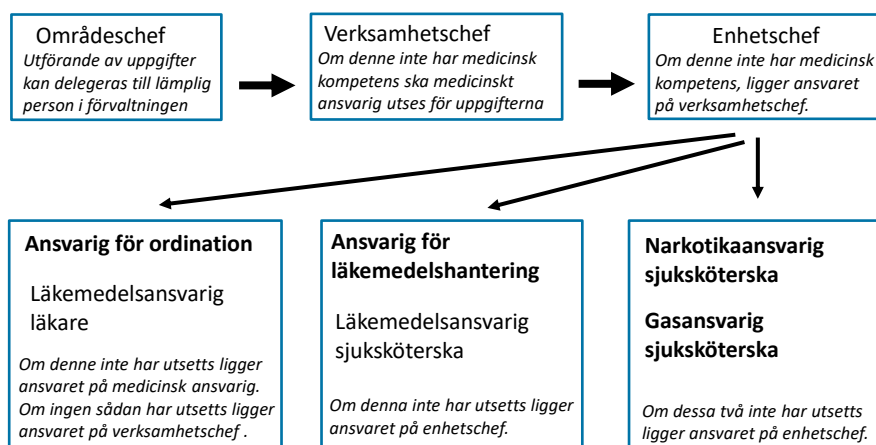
Områdeschef
Utförande av uppgifter kan delegeras till lämplig person i förvaltningen

Verksamhetschef
Om denne inte har medicinsk kompetens ska medicinskt ansvarig utses för uppgifterna

Enhetschef
Om denne inte har medicinsk kompetens, ligger ansvaret på verksamhetschef.

Ansvarig för ordination

Läkemedelsansvarig läkare

Om denne inte har utsetts ligger ansvaret på medicinsk ansvarig. Om ingen sådan har utsetts ligger ansvaret på verksamhetschef .

Ansvarig för läkemedelshantering

Läkemedelsansvarig sjuksköterska

Om denna inte har utsetts ligger ansvaret på enhetschef.

Narkotikaansvarig sjuksköterska

Gasansvarig sjuksköterska

Om dessa två inte har utsetts ligger ansvaret på enhetschef.